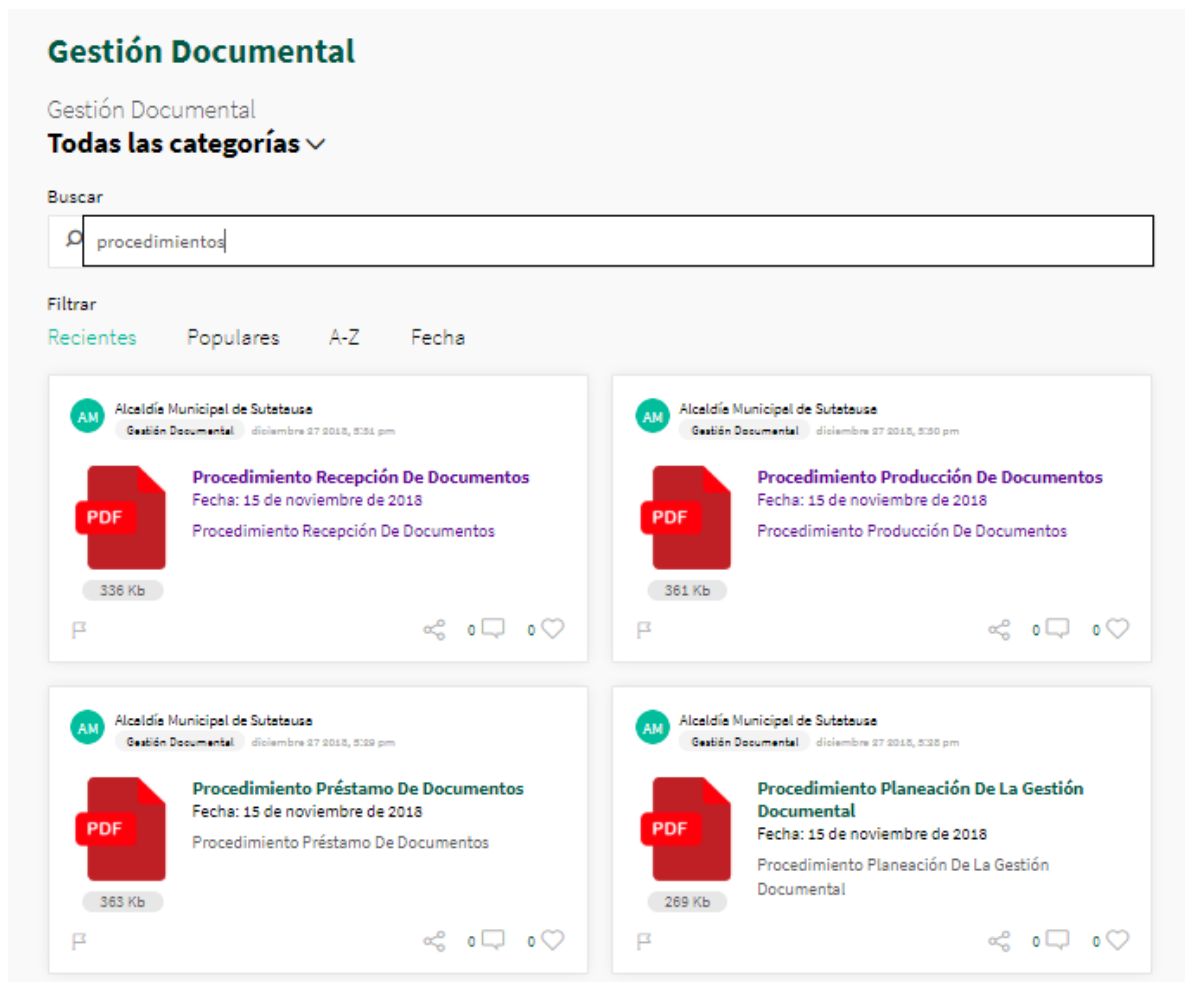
Gestión Documental

Gestión Documental
Todas las categorías

Buscar
procedimientos

Filtrar
Recientes Populares A-Z Fecha

AM Alcaldía Municipal de Sutatausa
Gestión Documental diciembre 27 2018, 5:31 pm
PDF
336 Kb
Procedimiento Recepción De Documentos
Fecha: 15 de noviembre de 2018
Procedimiento Recepción De Documentos
0 0

AM Alcaldía Municipal de Sutatausa
Gestión Documental diciembre 27 2018, 5:30 pm
PDF
361 Kb
Procedimiento Producción De Documentos
Fecha: 15 de noviembre de 2018
Procedimiento Producción De Documentos
0 0

AM Alcaldía Municipal de Sutatausa
Gestión Documental diciembre 27 2018, 5:29 pm
PDF
363 Kb
Procedimiento Préstamo De Documentos
Fecha: 15 de noviembre de 2018
Procedimiento Préstamo De Documentos
0 0

AM Alcaldía Municipal de Sutatausa
Gestión Documental diciembre 27 2018, 5:28 pm
PDF
269 Kb
Procedimiento Planeación De La Gestión Documental
Fecha: 15 de noviembre de 2018
Procedimiento Planeación De La Gestión Documental
0 0